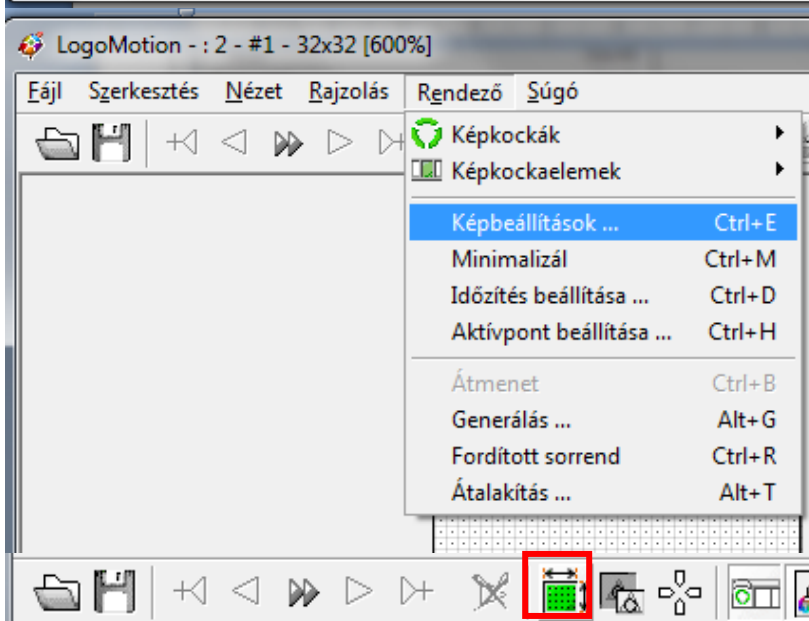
LogoMotion - : 2 - #1 - 32x32 [600%]

Fájl Szerkesztés Nézet Rajzolás Rendező Súgó

Képkockák
Képkockaelemek
Képbeállítások ... Ctrl+E
Minimalizál Ctrl+M
Időzítés beállítása ... Ctrl+D
Aktívpont beállítása ... Ctrl+H
Átmenet Ctrl+B
Generálás ... Alt+G
Fordított sorrend Ctrl+R
Átalakítás ... Alt+T